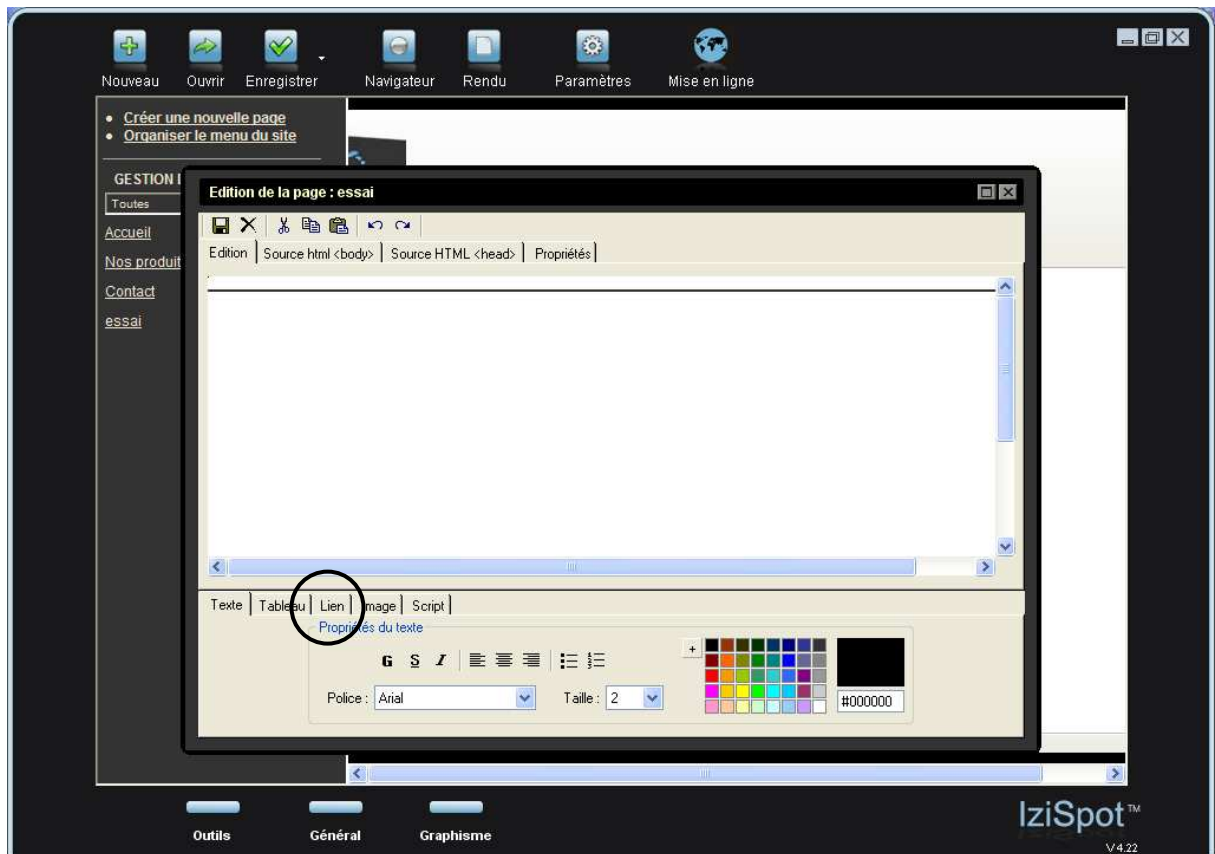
Nouveau Ouvrir Enregistrer Navigateur Rendu Paramètres Mise en ligne

• Créer une nouvelle page
• Organiser le menu du site

GESTION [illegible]
Toutes
Accueil
Nos produit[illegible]
Contact
essai

Edition de la page : essai

Edition | Source html <body> | Source HTML <head> | Propriétés

Texte | Tableau | Lien | Image | Script

Propriétés du texte

G S I

Police : Arial
Taille : 2

+

#000000

Outils Général Graphisme

IziSpot™
V 4.22